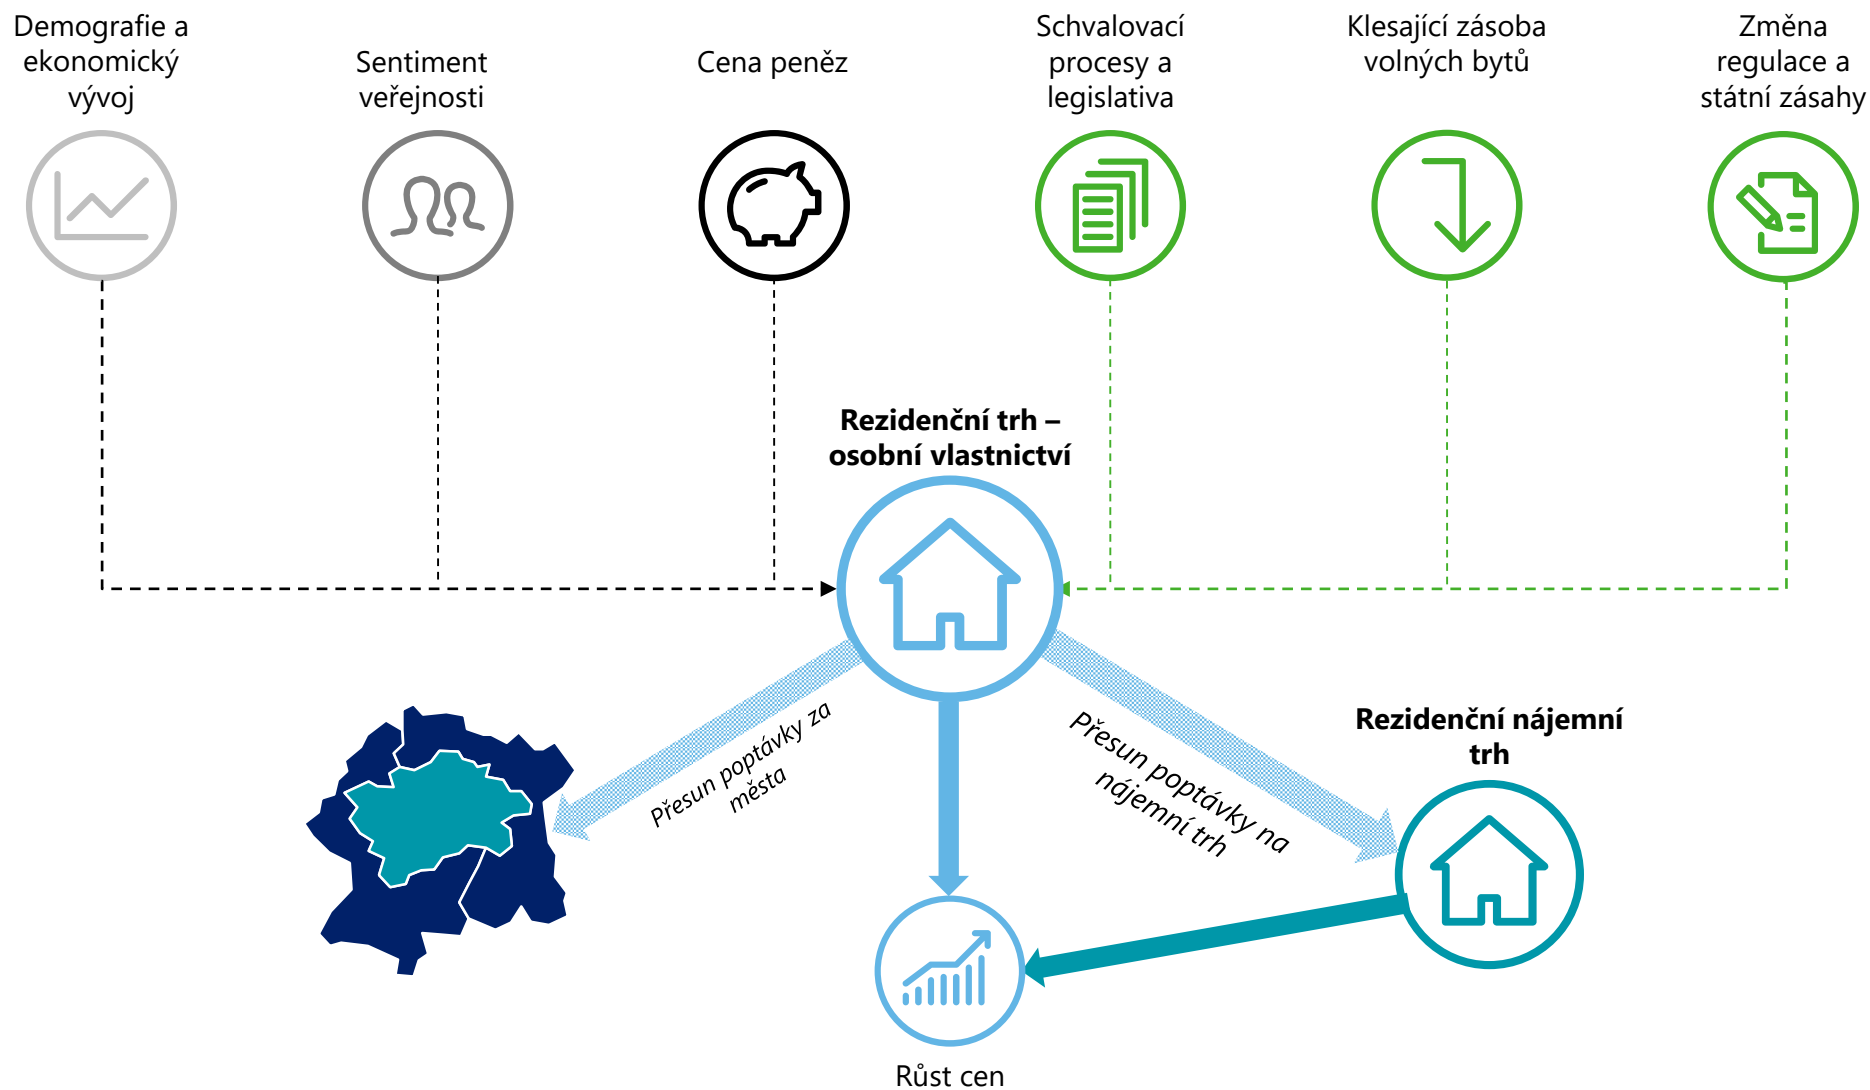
Demografie a ekonomický vývoj

Sentiment veřejnosti

Cena peněz

Schvalovací procesy a legislativa

Klesající zásoba volných bytů

Změna regulace a státní zásahy

Rezidenční trh – osobní vlastnictví

Přesun poptávky za města

Přesun poptávky na nájemní trh

Rezidenční nájemní trh

Růst cen